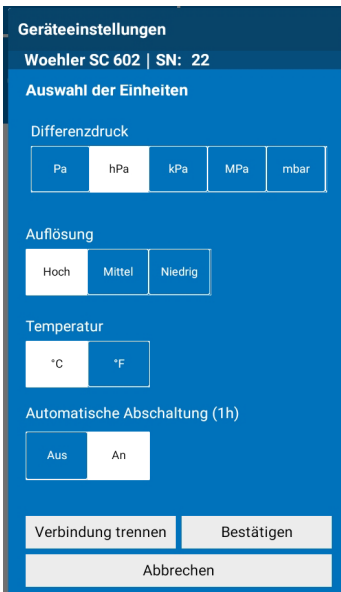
Geräteeinstellungen

Woehler SC 602 | SN: 22

Auswahl der Einheiten

Differenzdruck

| Pa | hPa | kPa | MPa | mbar |
|---|---|---|---|---|

Auflösung

| Hoch | Mittel | Niedrig |
|---|---|---|

Temperatur

| °C | °F |
|---|---|

Automatische Abschaltung (1h)

| Aus | An |
|---|---|

Verbindung trennen

Bestätigen

Abbrechen